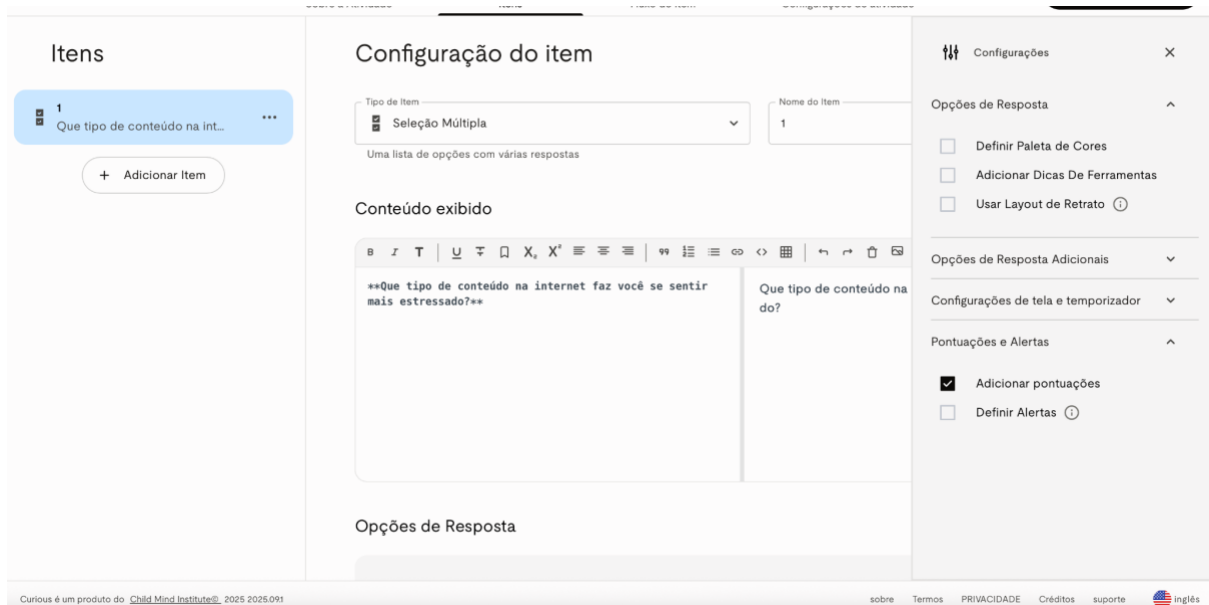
Itens

1
Que tipo de conteúdo na int...

+ Adicionar Item

Configuração do item

Tipo de Item
Seleção Múltipla
Uma lista de opções com várias respostas

Nome do Item
1

Conteúdo exibido

B I T U X X

**Que tipo de conteúdo na internet faz você se sentir mais estressado?**

Que tipo de conteúdo na
do?

Opções de Resposta

Configurações

Opções de Resposta
Definir Paleta de Cores
Adicionar Dicas De Ferramentas
Usar Layout de Retrato

Opções de Resposta Adicionais

Configurações de tela e temporizador

Pontuações e Alertas
Adicionar pontuações
Definir Alertas

Curious é um produto do Child Mind Institute© 2025 2025.09.1

sobre Termos PRIVACIDADE Créditos suporte inglês